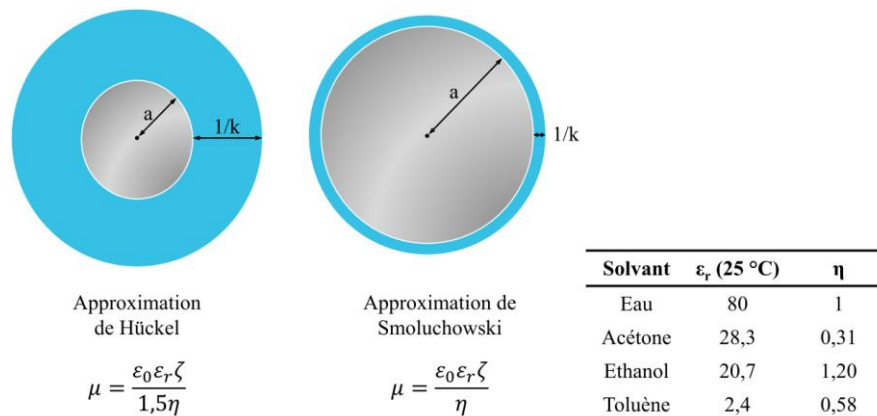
a

1/k

Approximation de Hückel

$\mu = \frac{\varepsilon_0 \varepsilon_r \zeta}{1,5\eta}$

a

1/k

Approximation de Smoluchowski

$\mu = \frac{\varepsilon_0 \varepsilon_r \zeta}{\eta}$

| Solvant | $\varepsilon_r$ (25 °C) | η |
|---|---|---|
| Eau | 80 | 1 |
| Acétone | 28,3 | 0,31 |
| Ethanol | 20,7 | 1,20 |
| Toluène | 2,4 | 0,58 |